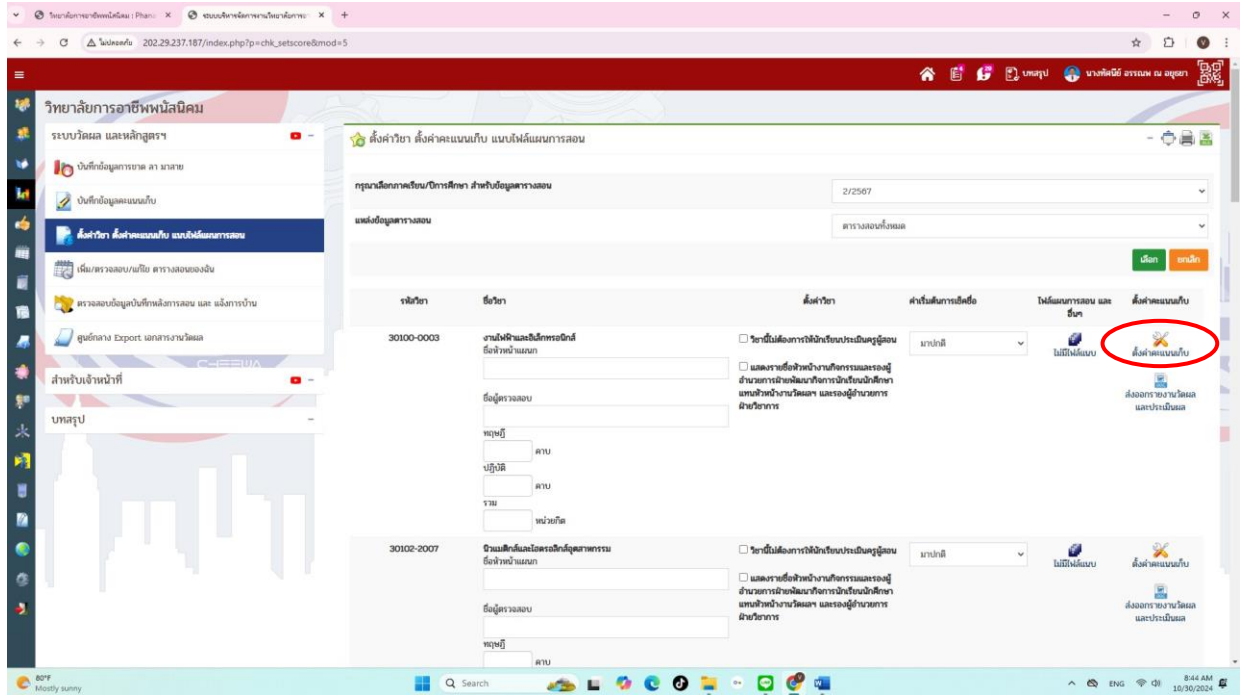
วิทยาลัยการอาชีพพนัสนิคม | Phana ×   ระบบบริหารจัดการงานวิทยาลัยการอ ×   +

ไม่ปลอดภัย 202.29.237.187/index.php?p=chk_setscore&mod=5

บทสรุป   นางพัชนีย์ อรรณพ ณ อยุธยา

วิทยาลัยการอาชีพพนัสนิคม

ระบบวัดผล และหลักสูตรฯ

บันทึกข้อมูลการขาด ลา มาสาย

บันทึกข้อมูลคะแนนเก็บ

ตั้งค่าวิชา ตั้งค่าคะแนนเก็บ แนบไฟล์แผนการสอน

เพิ่ม/ตรวจสอบ/แก้ไข ตารางสอนของฉัน

ตรวจสอบข้อมูลบันทึกหลังการสอน และ แจ้งการบ้าน

ศูนย์กลาง Export เอกสารงานวัดผล

สำหรับเจ้าหน้าที่

บทสรุป

ตั้งค่าวิชา ตั้งค่าคะแนนเก็บ แนบไฟล์แผนการสอน

กรุณาเลือกภาคเรียน/ปีการศึกษา สำหรับข้อมูลตารางสอน   2/2567

แหล่งข้อมูลตารางสอน   ตารางสอนทั้งหมด

เลือก   ยกเลิก

| รหัสวิชา | ชื่อวิชา | ตั้งค่าวิชา | ค่าเริ่มต้นการเช็คชื่อ | ไฟล์แผนการสอน และอื่นๆ | ตั้งค่าคะแนนเก็บ |
|---|---|---|---|---|---|
| 30100-0003 | งานไฟฟ้าและอิเล็กทรอนิกส์ ชื่อหัวหน้าแผนก ชื่อผู้ตรวจสอบ ทฤษฎี คาบ ปฏิบัติ คาบ รวม หน่วยกิต | วิชานี้ไม่ต้องการให้นักเรียนประเมินครูผู้สอน แสดงรายชื่อหัวหน้างานกิจกรรมและรองผู้อำนวยการฝ่ายพัฒนากิจการนักเรียนนักศึกษา แทนหัวหน้างานวัดผลฯ และรองผู้อำนวยการฝ่ายวิชาการ | มาปกติ | ไม่มีไฟล์แนบ | ตั้งค่าคะแนนเก็บ ส่งออกรายงานวัดผลและประเมินผล |
| 30102-2007 | นิวแมติกส์และไฮดรอลิกส์อุตสาหกรรม ชื่อหัวหน้าแผนก ชื่อผู้ตรวจสอบ ทฤษฎี คาบ | วิชานี้ไม่ต้องการให้นักเรียนประเมินครูผู้สอน แสดงรายชื่อหัวหน้างานกิจกรรมและรองผู้อำนวยการฝ่ายพัฒนากิจการนักเรียนนักศึกษา แทนหัวหน้างานวัดผลฯ และรองผู้อำนวยการฝ่ายวิชาการ | มาปกติ | ไม่มีไฟล์แนบ | ตั้งค่าคะแนนเก็บ ส่งออกรายงานวัดผลและประเมินผล |

80°F Mostly sunny   Search   ENG   8:44 AM 10/30/2024